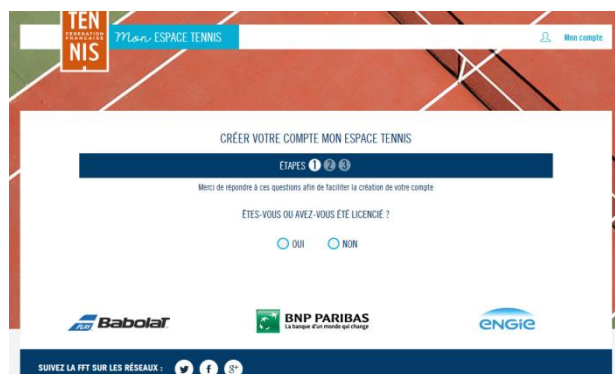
TEN
FÉDÉRATION FRANÇAISE
NIS

Mon ESPACE TENNIS

Mon compte

CRÉER VOTRE COMPTE MON ESPACE TENNIS

ÉTAPES 1 2 3

Merci de répondre à ces questions afin de faciliter la création de votre compte

ÊTES-VOUS OU AVEZ-VOUS ÉTÉ LICENCIÉ ?

OUI NON

Babolat

BNP PARIBAS
La banque d'un monde qui change

ENGIE

SUIVEZ LA FFT SUR LES RÉSEAUX :